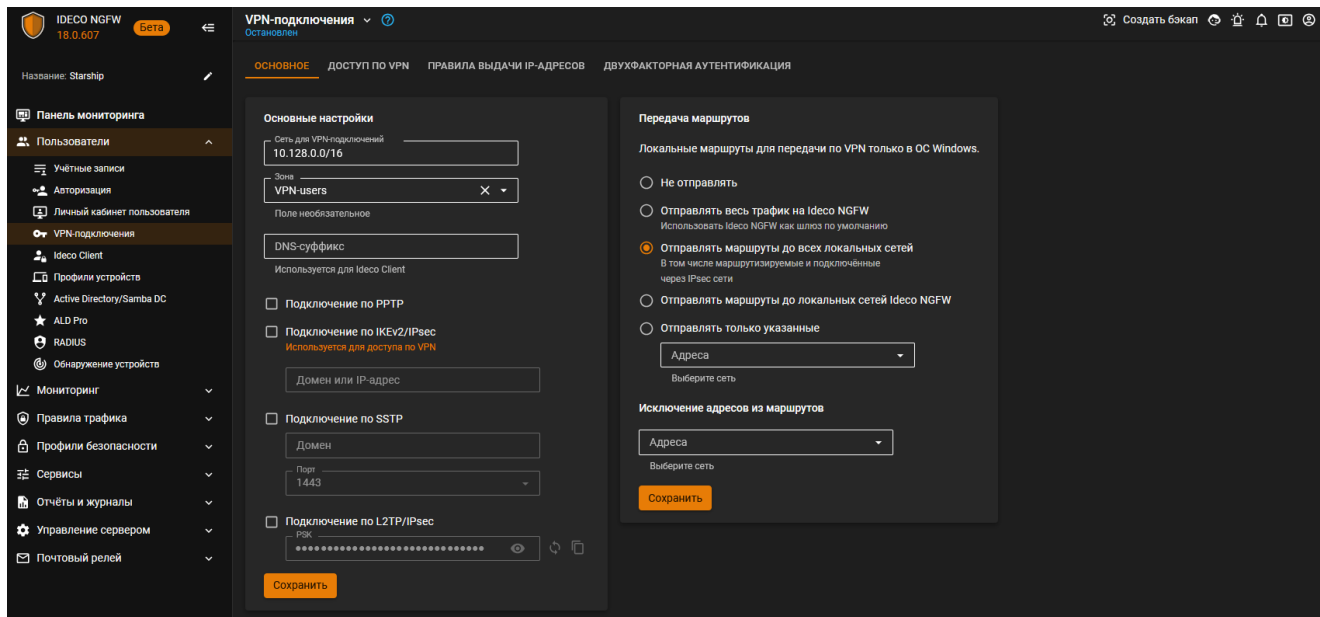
IDECO NGFW
18.0.607
Бета

Название: Starship

Панель мониторинга
Пользователи
Учётные записи
Авторизация
Личный кабинет пользователя
VPN-подключения
Ideco Client
Профили устройств
Active Directory/Samba DC
ALD Pro
RADIUS
Обнаружение устройств
Мониторинг
Правила трафика
Профили безопасности
Сервисы
Отчёты и журналы
Управление сервером
Почтовый релей

VPN-подключения
Остановлен

Создать бэкап

ОСНОВНОЕ ДОСТУП ПО VPN ПРАВИЛА ВЫДАЧИ IP-АДРЕСОВ ДВУХФАКТОРНАЯ АУТЕНТИФИКАЦИЯ

Основные настройки
Сеть для VPN-подключений
10.128.0.0/16
Зона
VPN-users
Поле необязательное
DNS-суффикс
Используется для Ideco Client
Подключение по PPTP
Подключение по IKEv2/IPsec
Используется для доступа по VPN
Домен или IP-адрес
Подключение по SSTP
Домен
Порт
1443
Подключение по L2TP/IPsec
PSK
••••••••••••••••••••••••••••••
Сохранить

Передача маршрутов
Локальные маршруты для передачи по VPN только в ОС Windows.
Не отправлять
Отправлять весь трафик на Ideco NGFW
Использовать Ideco NGFW как шлюз по умолчанию
Отправлять маршруты до всех локальных сетей
В том числе маршрутизируемые и подключённые через IPsec сети
Отправлять маршруты до локальных сетей Ideco NGFW
Отправлять только указанные
Адреса
Выберите сеть
Исключение адресов из маршрутов
Адреса
Выберите сеть
Сохранить